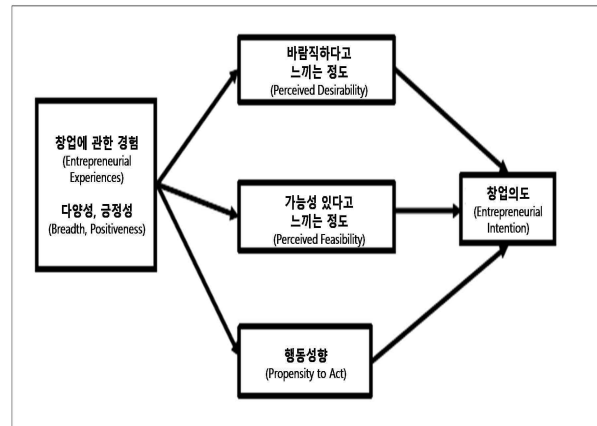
창업에 관한 경험
(Entrepreneurial Experiences)
다양성, 긍정성
(Breadth, Positiveness)

바람직하다고 느끼는 정도
(Perceived Desirability)

가능성 있다고 느끼는 정도
(Perceived Feasibility)

행동성향
(Propensity to Act)

창업의도
(Entrepreneurial Intention)